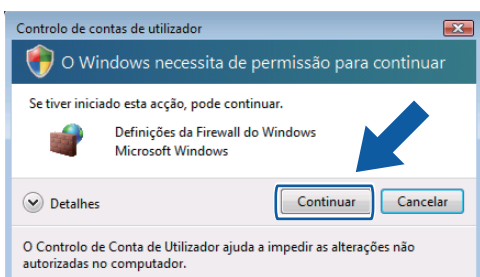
Controlo de contas de utilizador

O Windows necessita de permissão para continuar

Se tiver iniciado esta acção, pode continuar.

Definições da Firewall do Windows
Microsoft Windows

Detalhes

Continuar

Cancelar

O Controlo de Conta de Utilizador ajuda a impedir as alterações não autorizadas no computador.